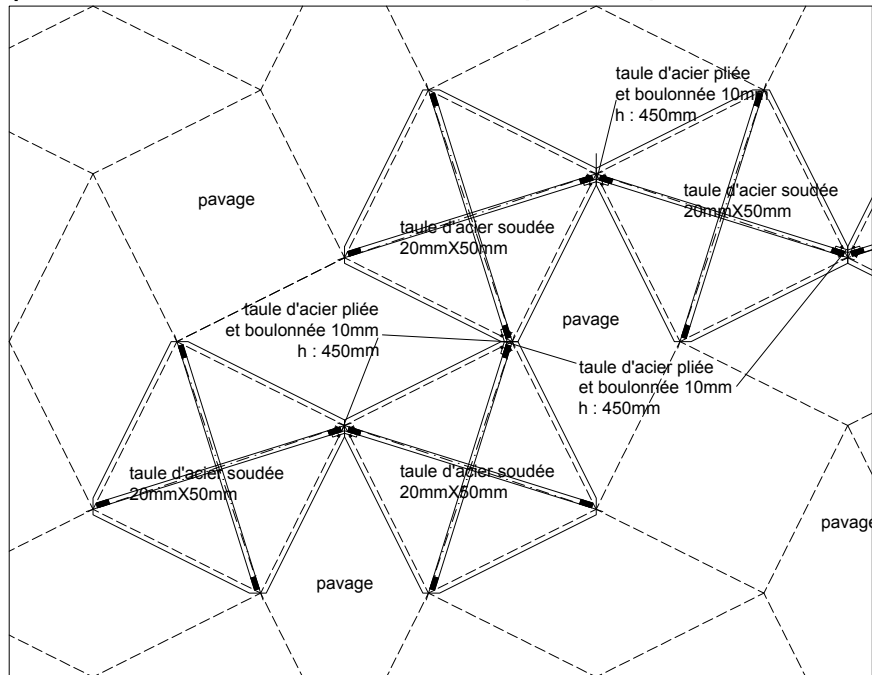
taule d'acier pliée et boulonnée 10mm h : 450mm

pavage

taule d'acier soudée 20mmX50mm

taule d'acier soudée 20mmX50mm

taule d'acier pliée et boulonnée 10mm h : 450mm

pavage

taule d'acier pliée et boulonnée 10mm h : 450mm

taule d'acier soudée 20mmX50mm

taule d'acier soudée 20mmX50mm

pavage

pavage